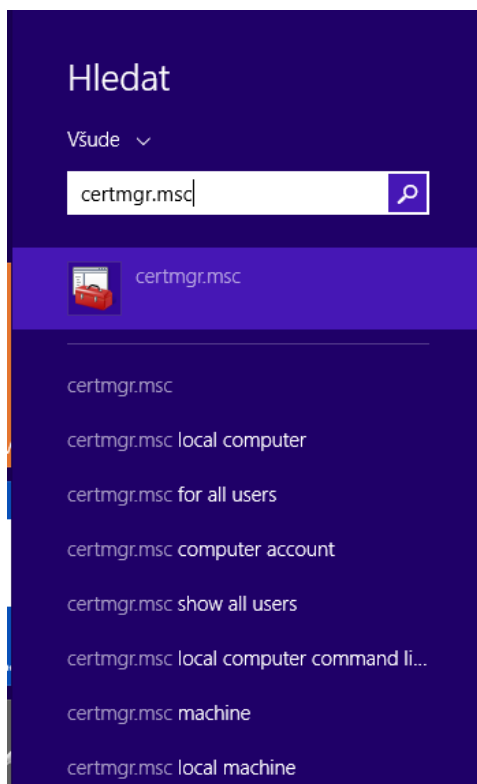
Hledat

Všude

certmgr.msc

certmgr.msc

certmgr.msc

certmgr.msc local computer

certmgr.msc for all users

certmgr.msc computer account

certmgr.msc show all users

certmgr.msc local computer command li...

certmgr.msc machine

certmgr.msc local machine